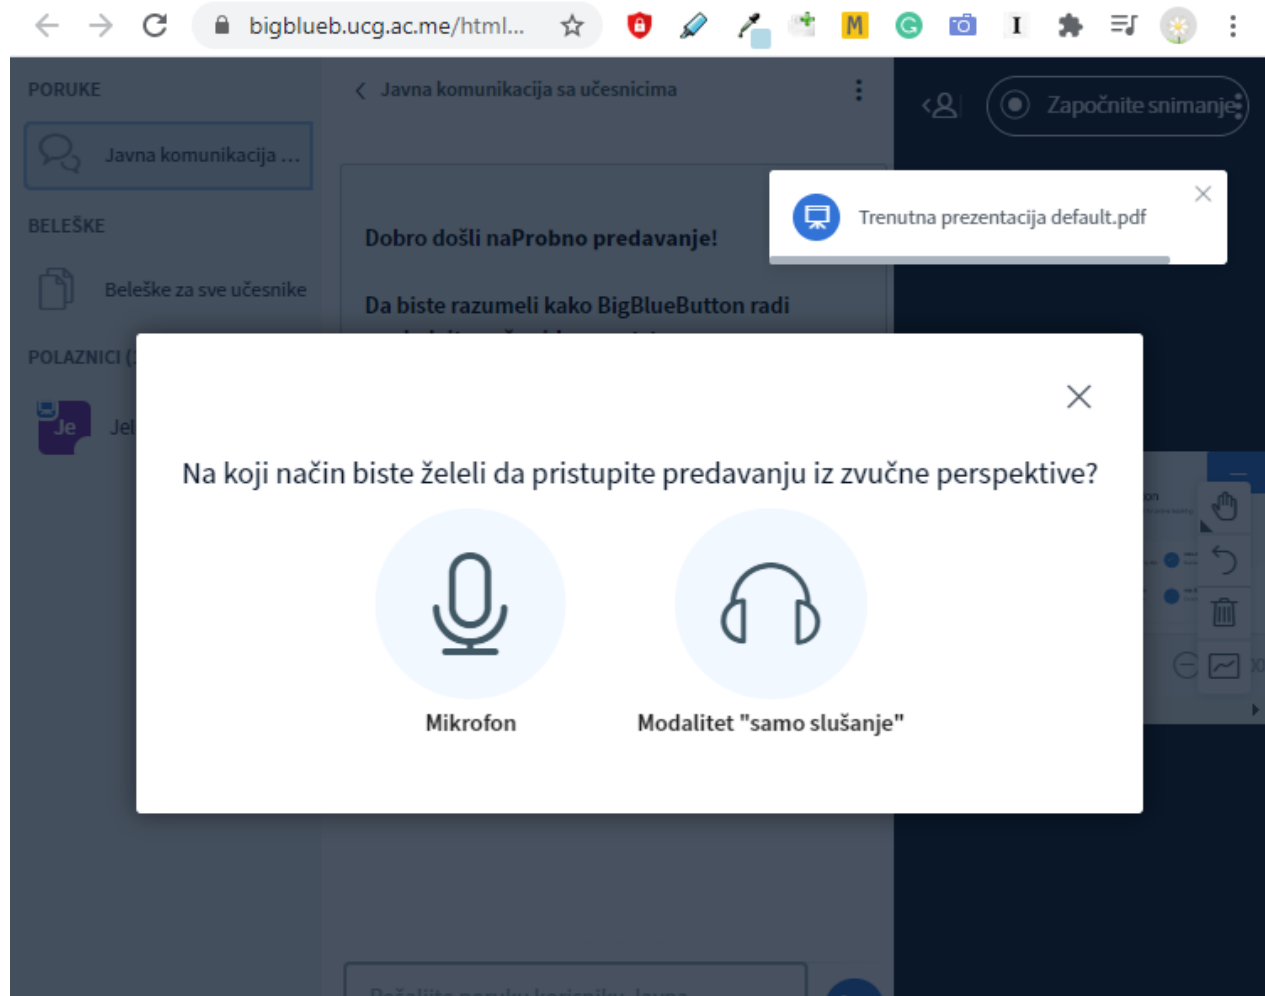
bigblueb.ucg.ac.me/html...

PORUKE

Javna komunikacija ...

BELEŠKE

Beleške za sve učesnike

POLAZNICI ([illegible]

Je

Jel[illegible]

Javna komunikacija sa učesnicima

Dobro došli naProbno predavanje!

Da biste razumeli kako BigBlueButton radi

Započnite snimanje

Trenutna prezentacija default.pdf

Na koji način biste želeli da pristupite predavanju iz zvučne perspektive?

Mikrofon

Modalitet "samo slušanje"